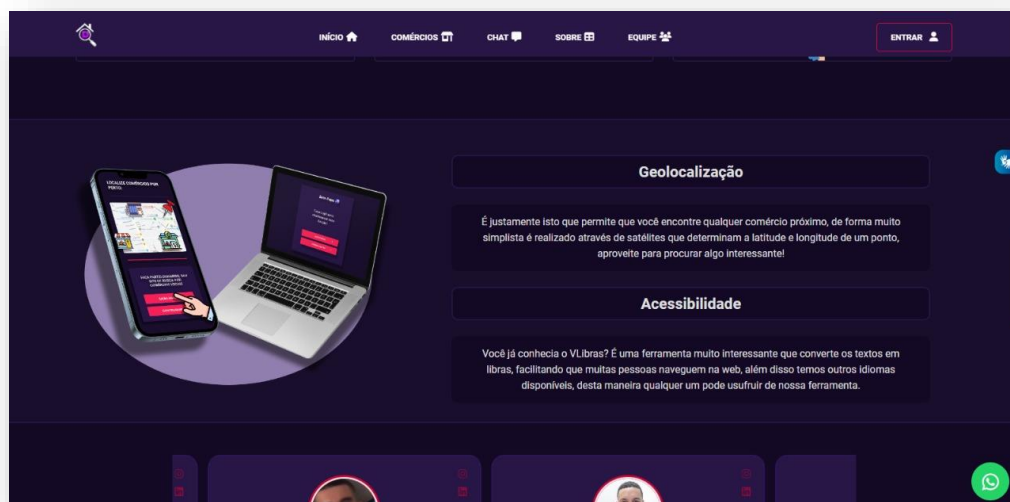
INÍCIO COMÉRCIOS CHAT SOBRE EQUIPE

ENTRAR

LOCALIZE COMÉRCIOS POR PERTO.

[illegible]

Geolocalização

É justamente isto que permite que você encontre qualquer comércio próximo, de forma muito simplista é realizado através de satélites que determinam a latitude e longitude de um ponto, aproveite para procurar algo interessante!

Acessibilidade

Você já conhecia o VLibras? É uma ferramenta muito interessante que converte os textos em libras, facilitando que muitas pessoas naveguem na web, além disso temos outros idiomas disponíveis, desta maneira qualquer um pode usufruir de nossa ferramenta.